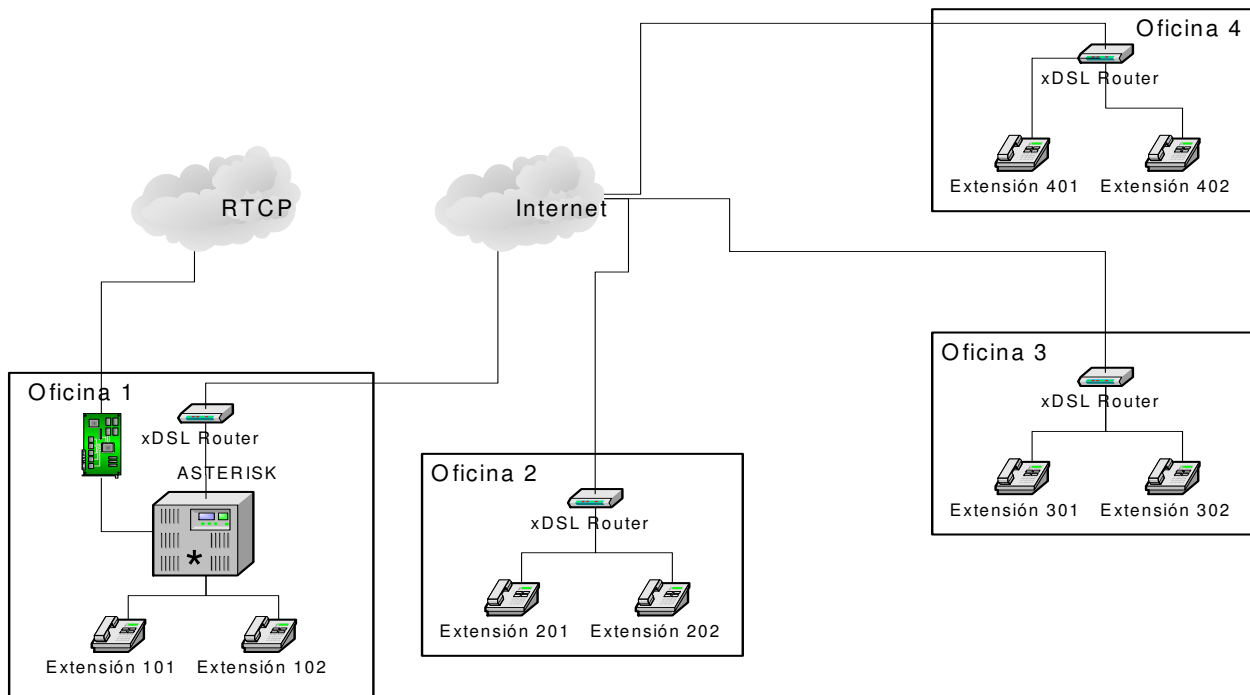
Oficina 4

xDSL Router

Extensión 401 Extensión 402

RTCP

Internet

Oficina 3

xDSL Router

Extensión 301 Extensión 302

Oficina 1

xDSL Router

ASTERISK

Extensión 101 Extensión 102

Oficina 2

xDSL Router

Extensión 201 Extensión 202